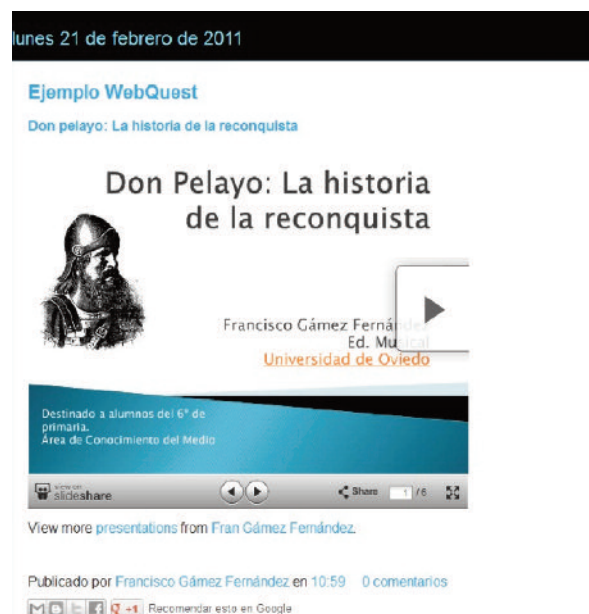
lunes 21 de febrero de 2011

Ejemplo WebQuest

Don pelayo: La historia de la reconquista

Don Pelayo: La historia de la reconquista

Francisco Gámez Fernández
Ed. Musical
Universidad de Oviedo

Destinado a alumnos del 6º de primaria.
Área de Conocimiento del Medio

view on slideshare

Share 1 /6

View more presentations from Fran Gámez Fernández.

Publicado por Francisco Gámez Fernández en 10:59 0 comentarios

+1 Recomendar esto en Google